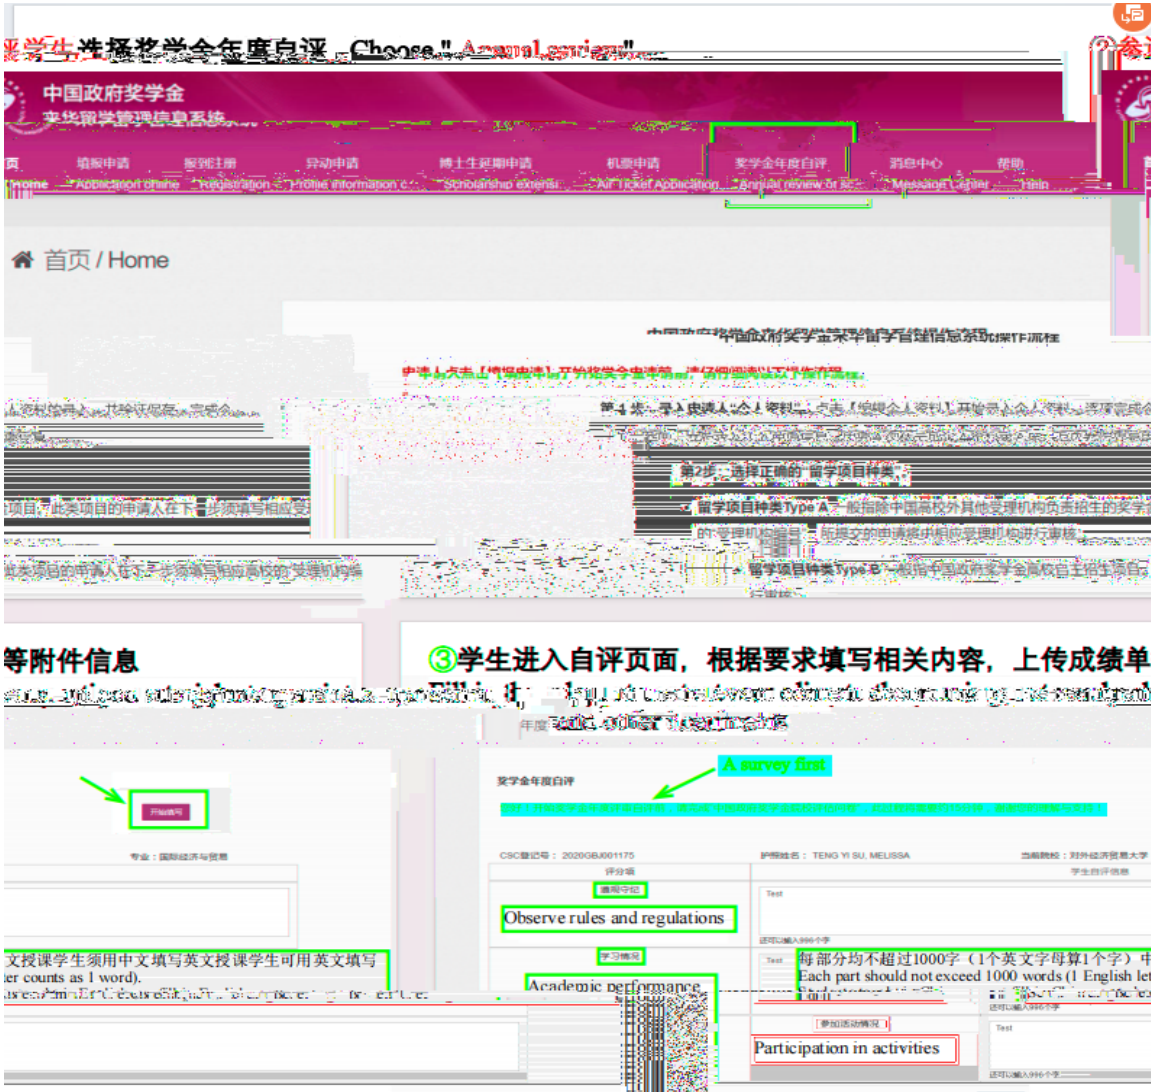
学生选择奖学金年度自评 "Choose "Annual review"

中国政府奖学金
来华留学管理信息系统

页 Home
填报申请 Application online
报到注册 Registration
异动申请 Profile information c
博士生延期申请 Scholarship extensi
机票申请 Air Ticket Application
奖学金年度自评 Annual review of sc
消息中心 Message Center
帮助 Help

首页 / Home

中国政府奖学金来华留学管理信息系统操作流程

申请人点击【填报申请】开始奖学金申请前，请仔细阅读以下操作流程。

第1步：录入申请人个人资料。

第2步：选择正确的"留学项目种类"

留学项目种类Type A：一般指除中国高校外其他受理机构负责招生的奖学金

留学项目种类Type B：一般指中国政府奖学金高校自主招生项目

项目，此类项目的申请人在下一步须填写相应受

等附件信息

③学生进入自评页面，根据要求填写相关内容，上传成绩单

年度

开始填写

专业：国际经济与贸易

奖学金年度自评

A survey first

CSC登记号：2020GBJ001175
护照姓名：TENG YI SU, MELISSA
当前院校：对外经济贸易大学

评分项
学生自评信息

遵规守纪
Observe rules and regulations
Test
还可以输入996个字

学习情况
Academic performance
Test
每部分均不超过1000字（1个英文字母算1个字）
Each part should not exceed 1000 words (1 English let

参加活动情况
Participation in activities
Test
还可以输入996个字

文授课学生须用中文填写英文授课学生可用英文填写
ter counts as 1 word).